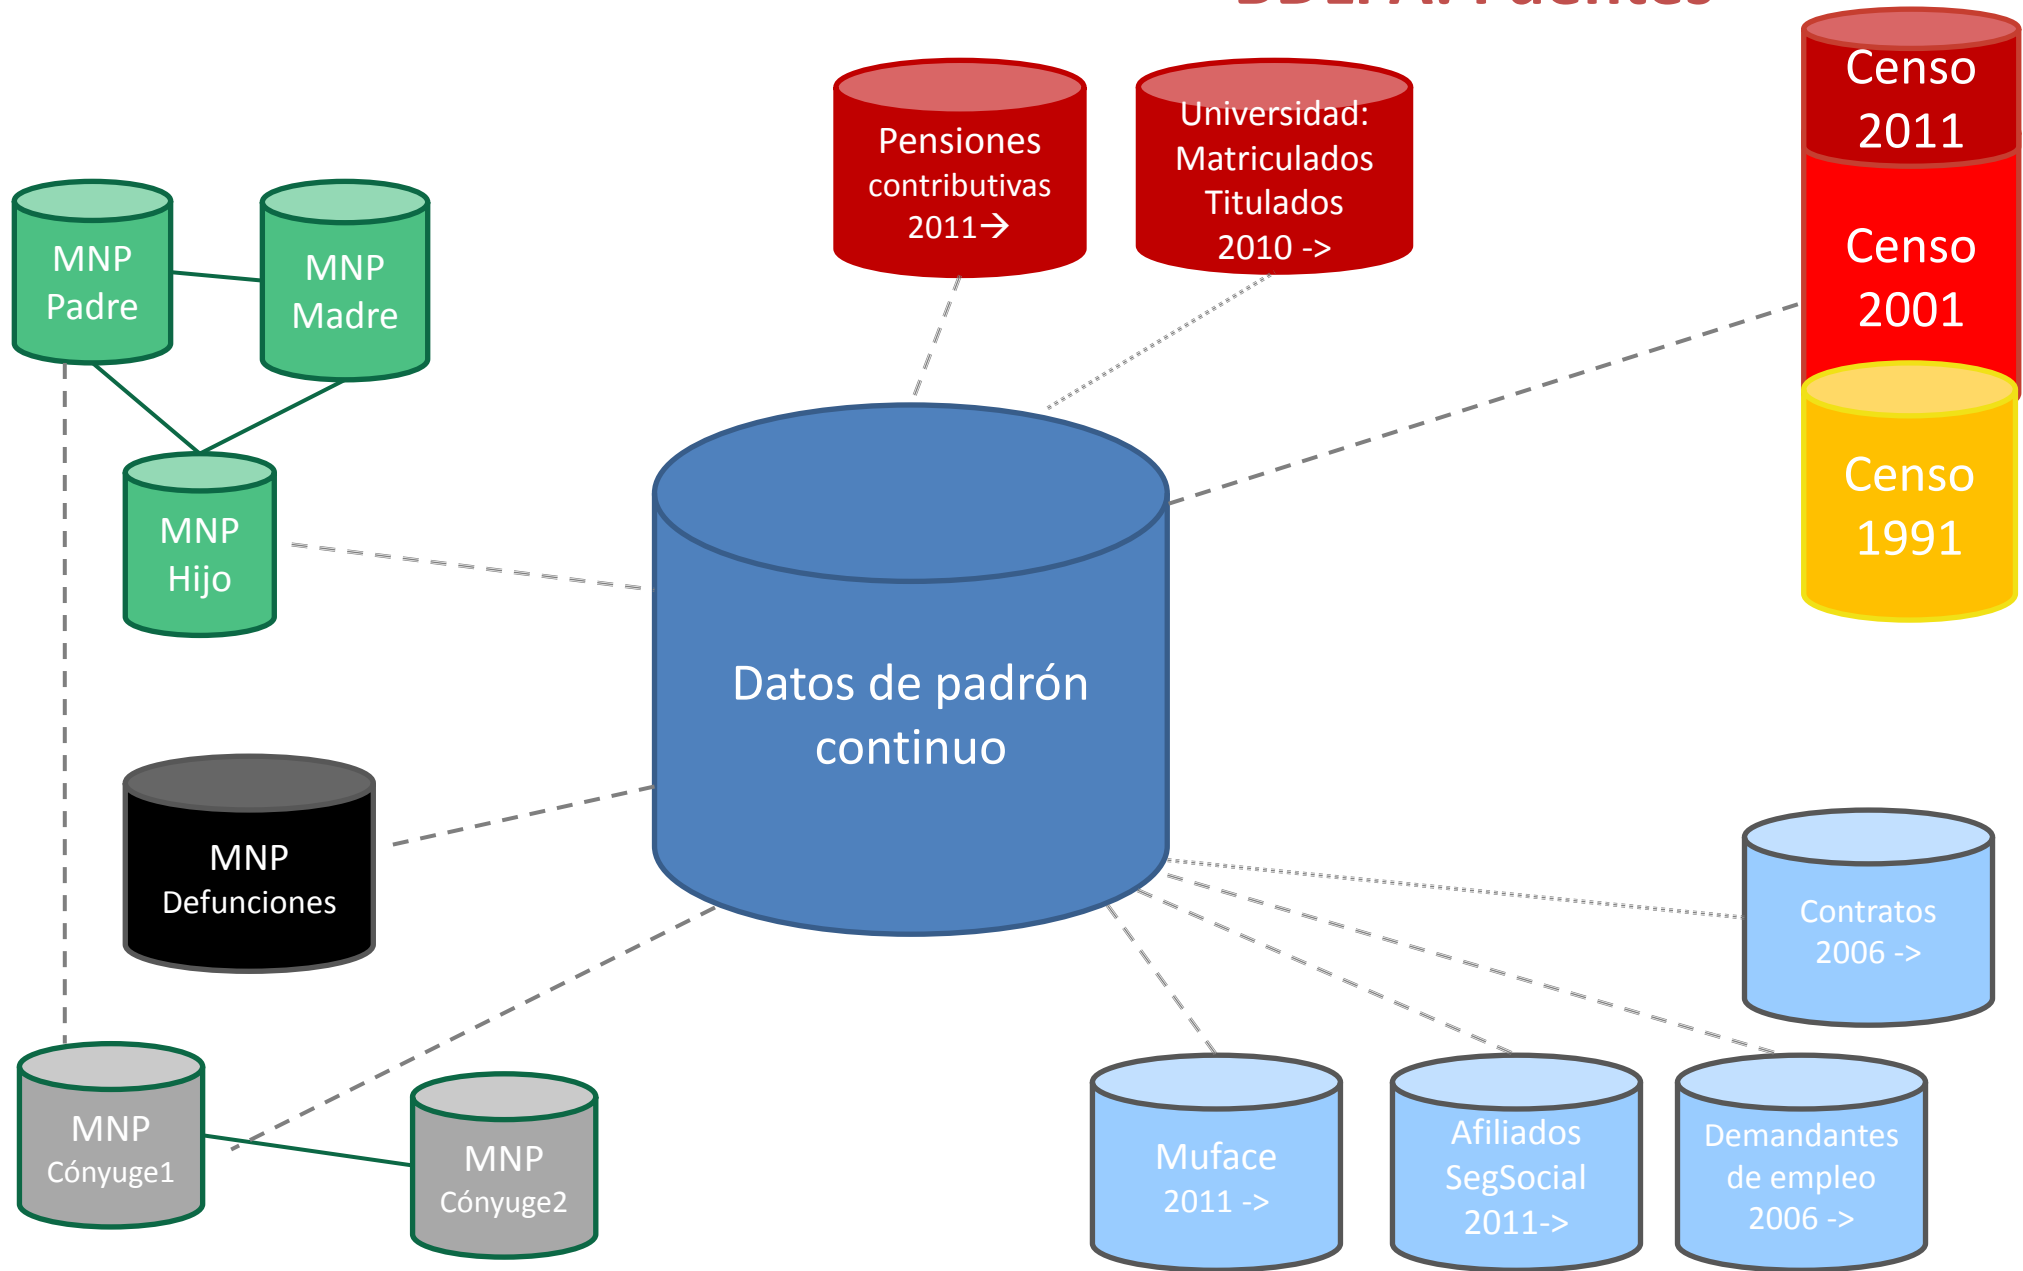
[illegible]

Pensiones contributivas 2011→

Universidad: Matriculados Titulados 2010 ->

Censo 2011

Censo 2001

Censo 1991

MNP Padre

MNP Madre

MNP Hijo

Datos de padrón continuo

MNP Defunciones

Contratos 2006 ->

MNP Cónyuge1

MNP Cónyuge2

Muface 2011 ->

Afiliados SegSocial 2011->

Demandantes de empleo 2006 ->